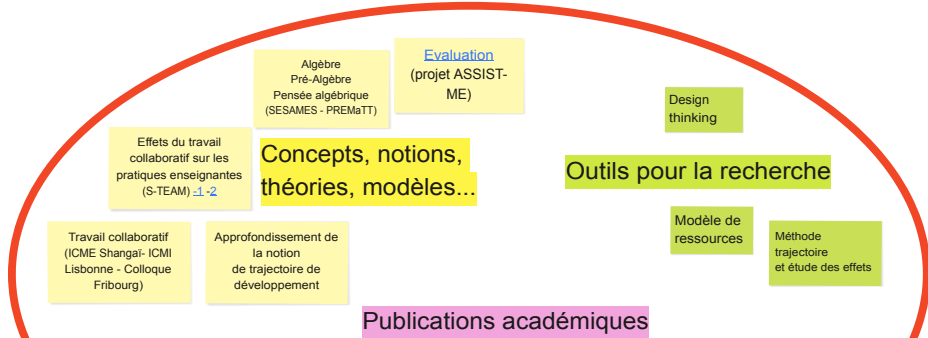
Algèbre
Pré-Algèbre
Pensée algébrique
(SESAMES - PREMaTT)

Evaluation
(projet ASSIST-ME)

Design thinking

Effets du travail collaboratif sur les pratiques enseignantes
(S-TEAM) -1 -2

Concepts, notions, théories, modèles...

Outils pour la recherche

Modèle de ressources

Méthode trajectoire et étude des effets

Travail collaboratif
(ICME Shangaï- ICMI Lisbonne - Colloque Fribourg)

Approfondissement de la notion de trajectoire de développement

Publications académiques